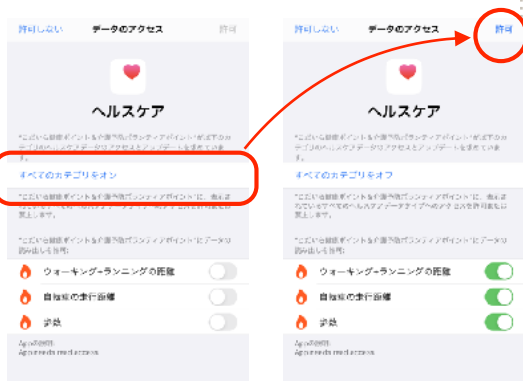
許可しない　データのアクセス　許可

ヘルスケア

"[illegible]

すべてのカテゴリをオン

"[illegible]

"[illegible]

ウォーキング+ランニングの距離

自転車の走行距離

歩数

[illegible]

許可しない　データのアクセス　許可

ヘルスケア

"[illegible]

すべてのカテゴリをオフ

"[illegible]

"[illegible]

ウォーキング+ランニングの距離

自転車の走行距離

歩数

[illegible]